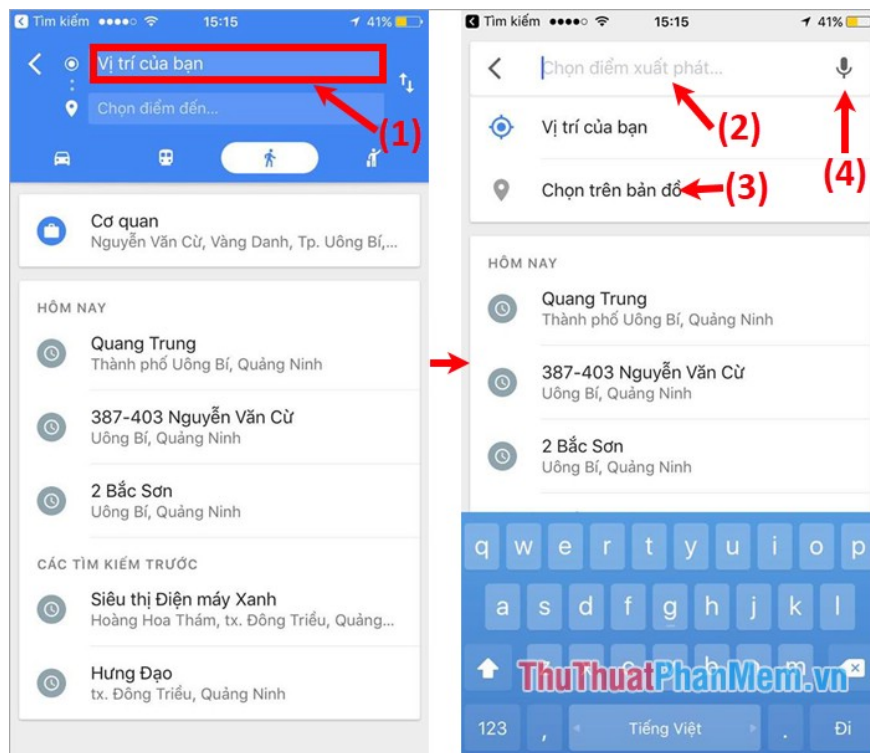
Tìm kiếm ●●●●○ 15:15 41%

Vị trí của bạn

Chọn điểm đến...

(1)

Cơ quan
Nguyễn Văn Cừ, Vàng Danh, Tp. Uông Bí,...

HÔM NAY

Quang Trung
Thành phố Uông Bí, Quảng Ninh

387-403 Nguyễn Văn Cừ
Uông Bí, Quảng Ninh

2 Bắc Sơn
Uông Bí, Quảng Ninh

CÁC TÌM KIẾM TRƯỚC

Siêu thị Điện máy Xanh
Hoàng Hoa Thám, tx. Đông Triều, Quảng...

Hưng Đạo
tx. Đông Triều, Quảng Ninh

Tìm kiếm ●●●●○ 15:15 41%

Chọn điểm xuất phát...

(2)

(4)

Vị trí của bạn

Chọn trên bản đồ (3)

HÔM NAY

Quang Trung
Thành phố Uông Bí, Quảng Ninh

387-403 Nguyễn Văn Cừ
Uông Bí, Quảng Ninh

2 Bắc Sơn
Uông Bí, Quảng Ninh

q w e r t y u i o p
a s d f g h j k l
ThuThuatPhanMem.vn
123 , Tiếng Việt . Đi